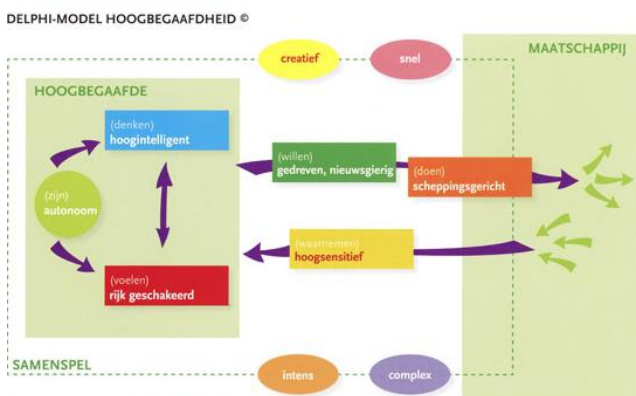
DELPHI-MODEL HOOGBEGAAFDHEID ©

creatief

snel

MAATSCHAPPIJ

HOOGBEGAAFDE

(denken)
hoogintelligent

(willen)
gedreven, nieuwsgierig

(doen)
scheppingsgericht

(zijn)
autonoom

(waarnemen)
hoogsensitief

(voelen)
rijk geschakeerd

SAMENSPEL

intens

complex